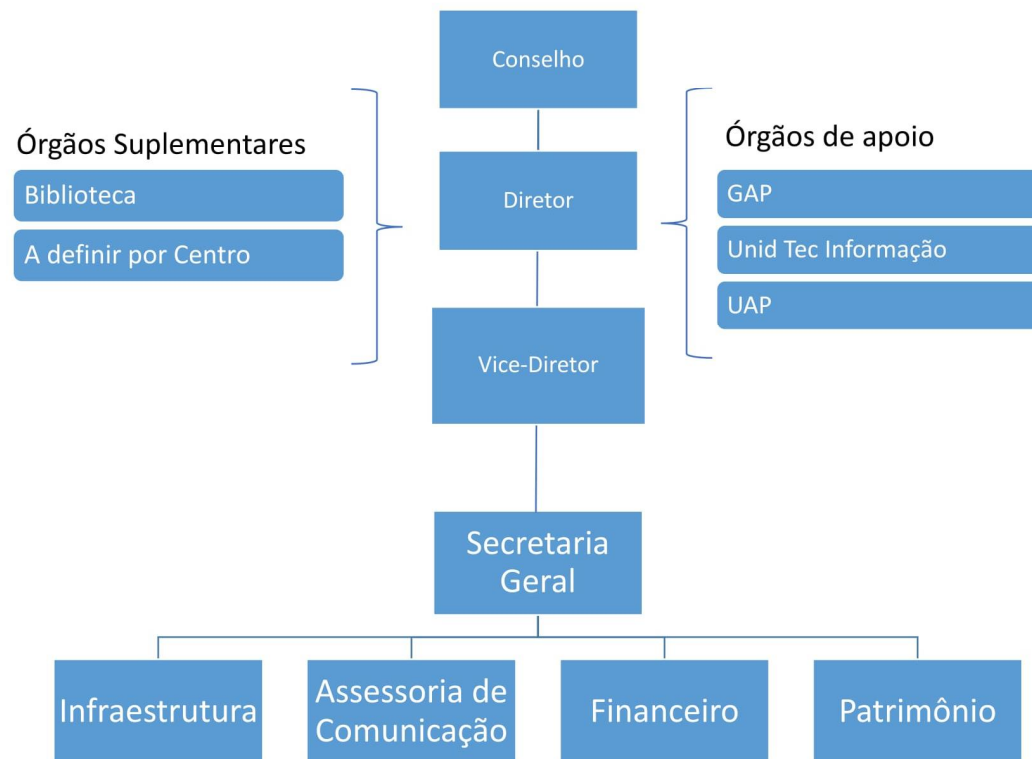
Conselho

Órgãos Suplementares

Biblioteca

A definir por Centro

Diretor

Órgãos de apoio

GAP

Unid Tec Informação

UAP

Vice-Diretor

Secretaria Geral

Infraestrutura

Assessoria de Comunicação

Financeiro

Patrimônio